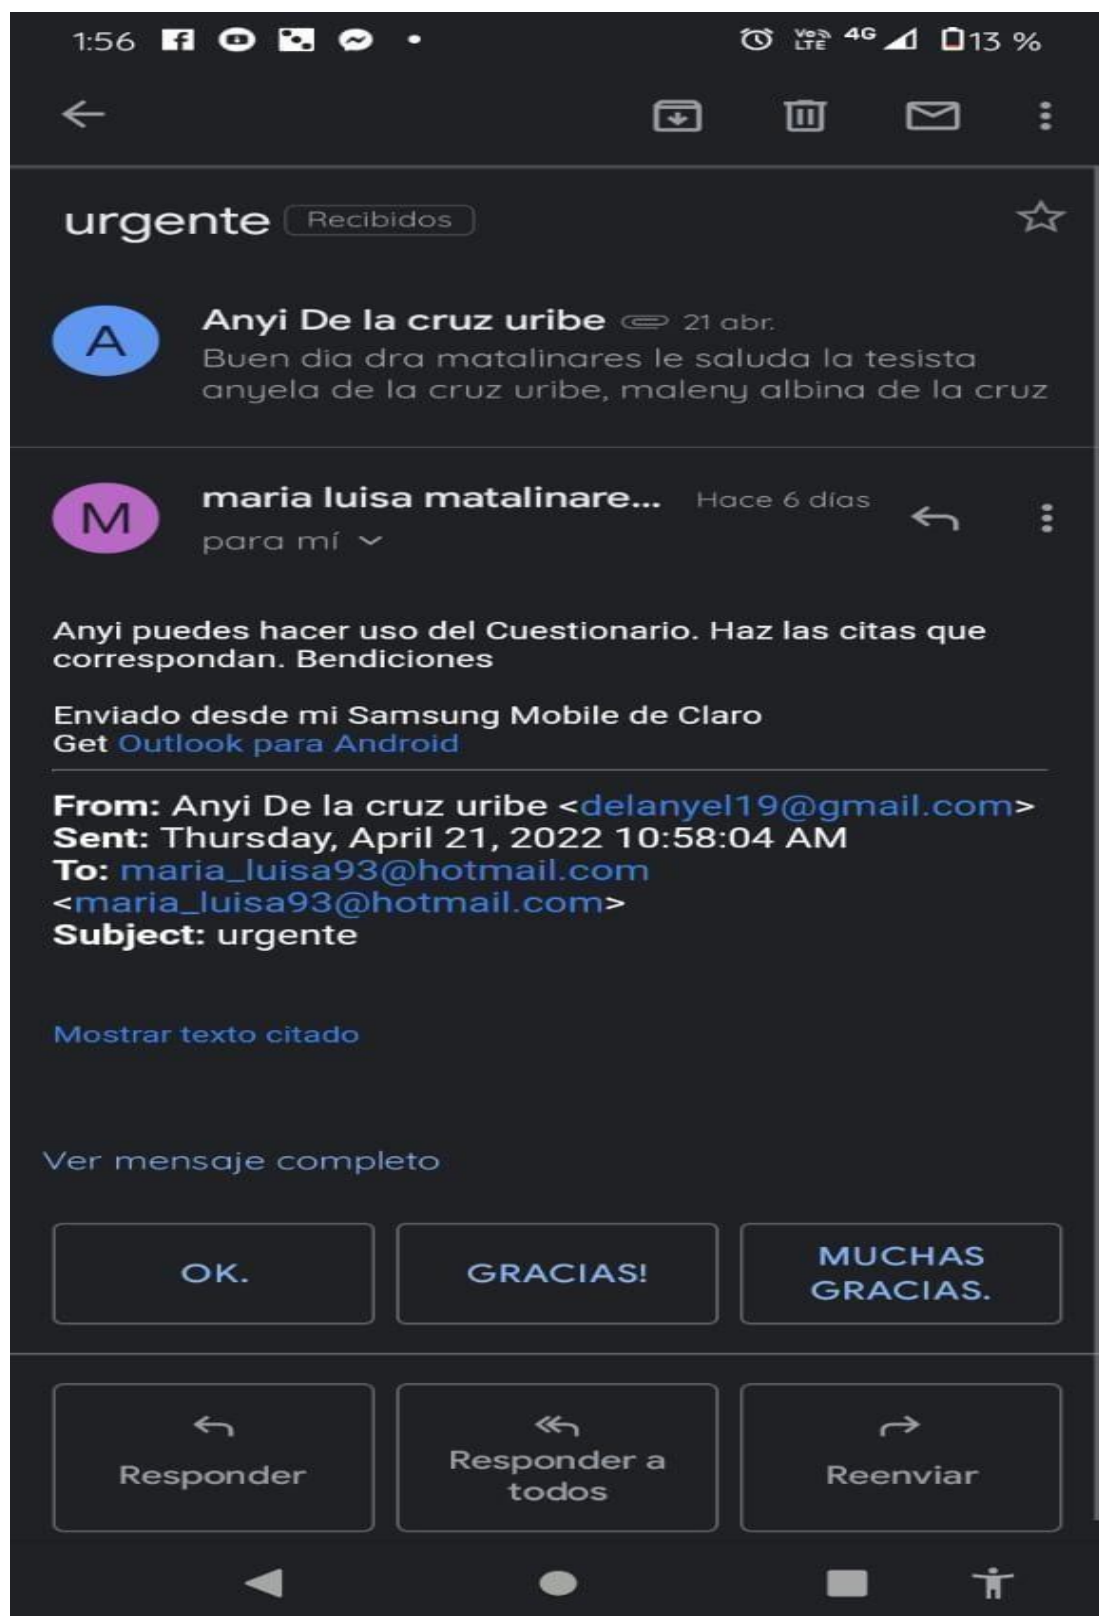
1:56 Vo) LTE 4G 13 %

urgente Recibidos

A
Anyi De la cruz uribe 21 abr.
Buen dia dra matalinares le saluda la tesista anyela de la cruz uribe, maleny albina de la cruz

M
maria luisa matalinare... Hace 6 días
para mí

Anyi puedes hacer uso del Cuestionario. Haz las citas que correspondan. Bendiciones

Enviado desde mi Samsung Mobile de Claro
Get Outlook para Android

From: Anyi De la cruz uribe <delanyel19@gmail.com>
Sent: Thursday, April 21, 2022 10:58:04 AM
To: maria_luisa93@hotmail.com <maria_luisa93@hotmail.com>
Subject: urgente

Mostrar texto citado

Ver mensaje completo

OK.

GRACIAS!

MUCHAS GRACIAS.

Responder

Responder a todos

Reenviar